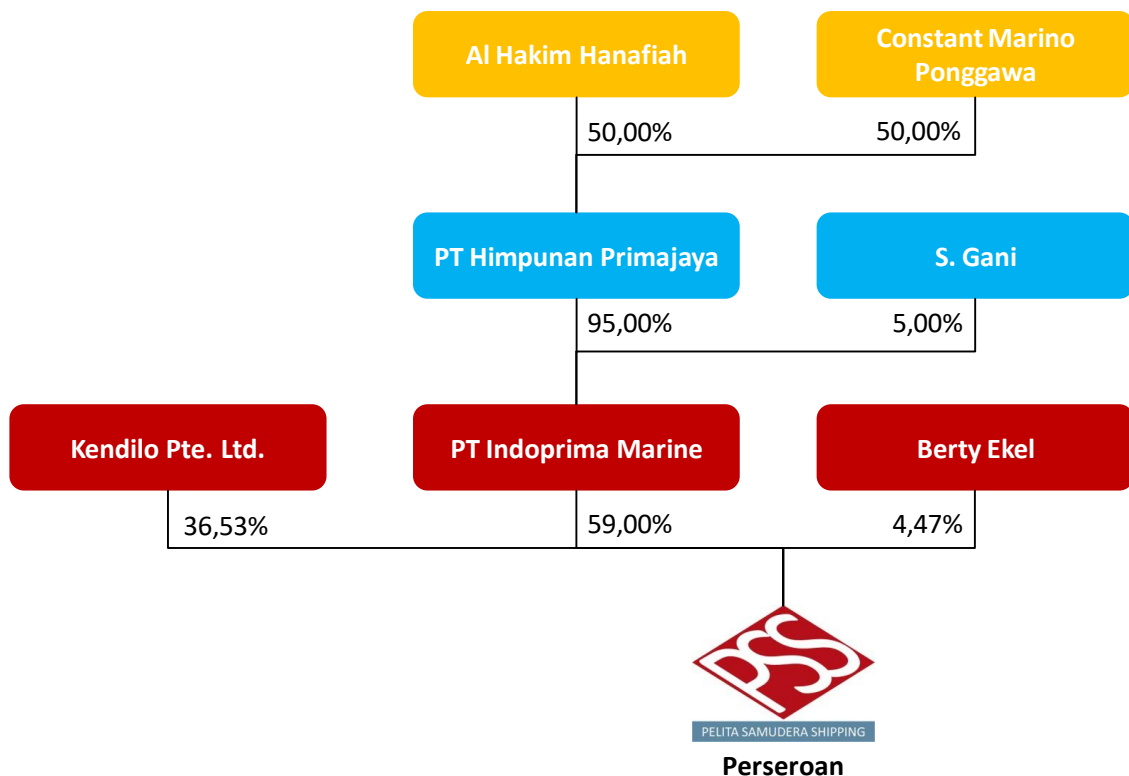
Al Hakim Hanafiah

Constant Marino Ponggawa

50,00%

50,00%

PT Himpunan Primajaya

S. Gani

95,00%

5,00%

Kendilo Pte. Ltd.

PT Indoprima Marine

Berty Ekel

36,53%

59,00%

4,47%

PELITA SAMUDERA SHIPPING

Perseroan